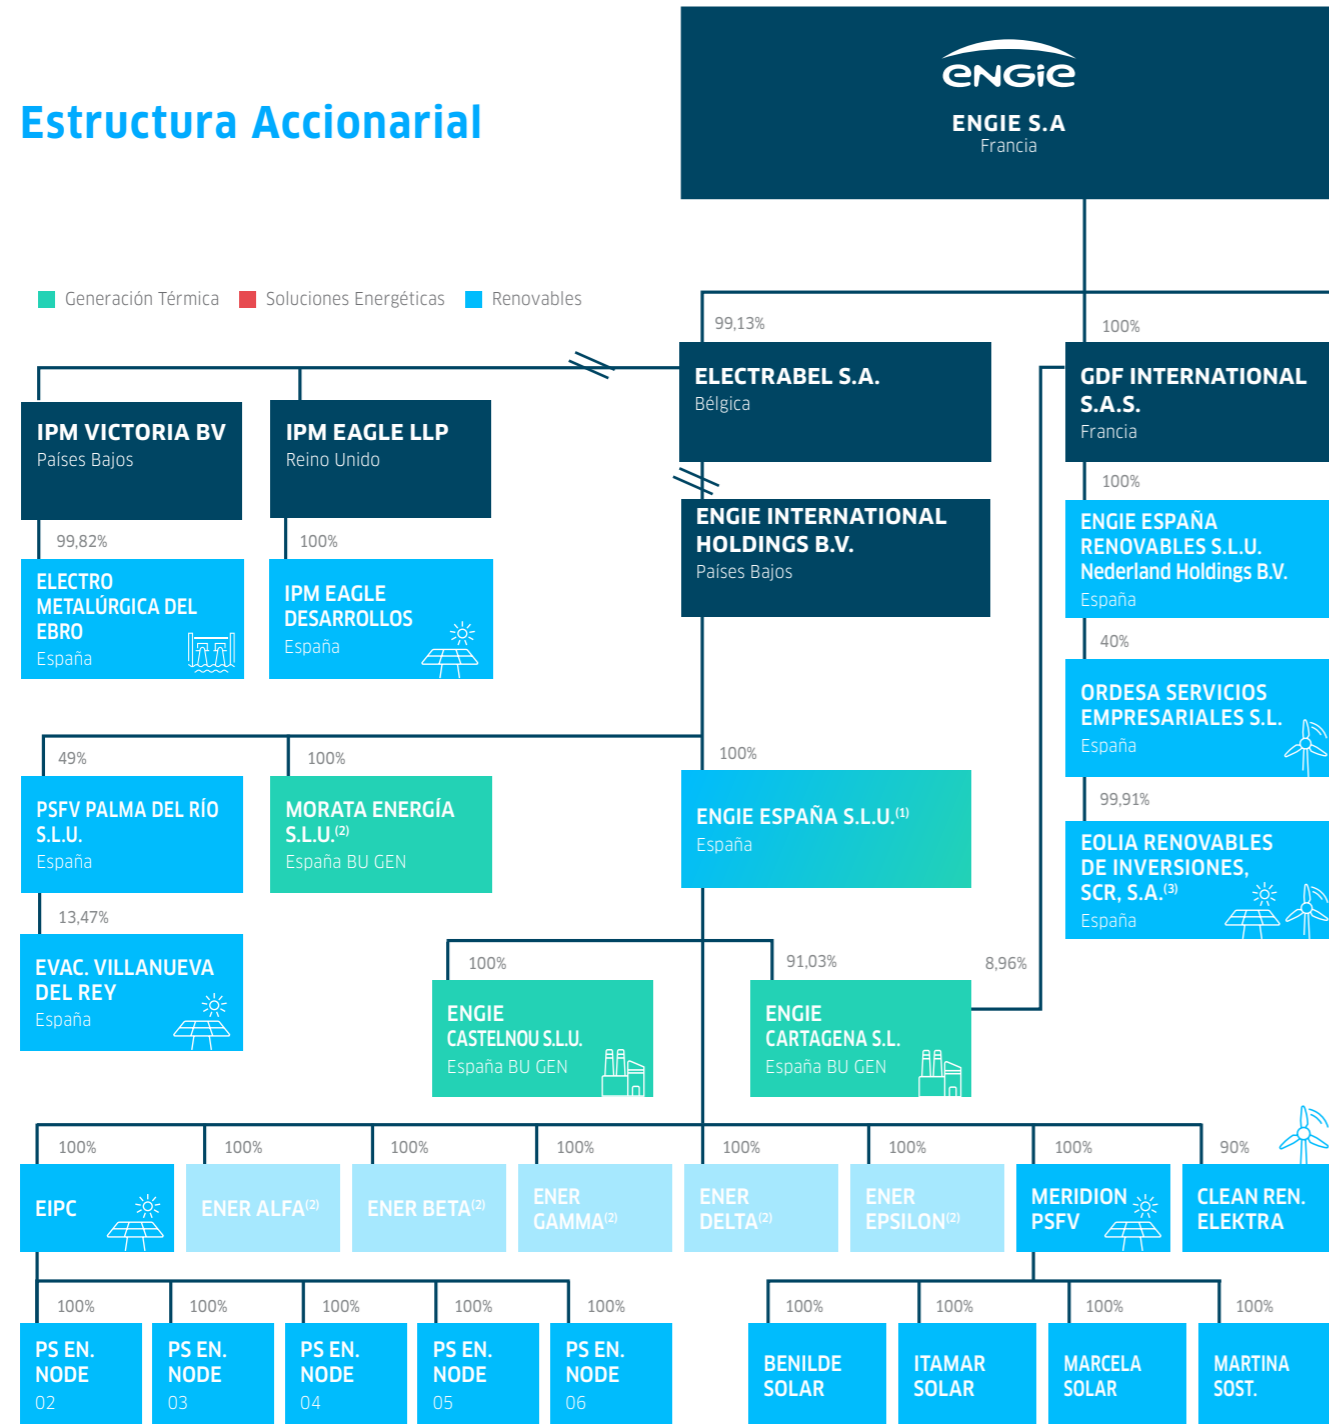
Estructura Accionarial

engie
ENGIE S.A
Francia

Generación Térmica
Soluciones Energéticas
Renovables

99,13%
100%

ELECTRABEL S.A.
Bélgica

GDF INTERNATIONAL S.A.S.
Francia

IPM VICTORIA BV
Países Bajos

IPM EAGLE LLP
Reino Unido

ENGIE INTERNATIONAL HOLDINGS B.V.
Países Bajos

100%
ENGIE ESPAÑA RENOVABLES S.L.U. Nederland Holdings B.V.
España

99,82%
ELECTRO METALÚRGICA DEL EBRO
España

100%
IPM EAGLE DESARROLLOS
España

40%
ORDESA SERVICIOS EMPRESARIALES S.L.
España

49%
PSFV PALMA DEL RÍO S.L.U.
España

100%
MORATA ENERGÍA S.L.U.$^{(2)}$
España BU GEN

100%
ENGIE ESPAÑA S.L.U.$^{(1)}$
España

99,91%
EOLIA RENOVABLES DE INVERSIONES, SCR, S.A.$^{(3)}$
España

13,47%
EVAC. VILLANUEVA DEL REY
España

100%
ENGIE CASTELNOU S.L.U.
España BU GEN

91,03%
ENGIE CARTAGENA S.L.
España BU GEN

8,96%

100%
EIPC
100%
ENER ALFA$^{(2)}$
100%
ENER BETA$^{(2)}$
100%
ENER GAMMA$^{(2)}$
100%
ENER DELTA$^{(2)}$
100%
ENER EPSILON$^{(2)}$
100%
MERIDION PSFV
90%
CLEAN REN. ELEKTRA

100%
PS EN. NODE 02
100%
PS EN. NODE 03
100%
PS EN. NODE 04
100%
PS EN. NODE 05
100%
PS EN. NODE 06
100%
BENILDE SOLAR
100%
ITAMAR SOLAR
100%
MARCELA SOLAR
100%
MARTINA SOST.